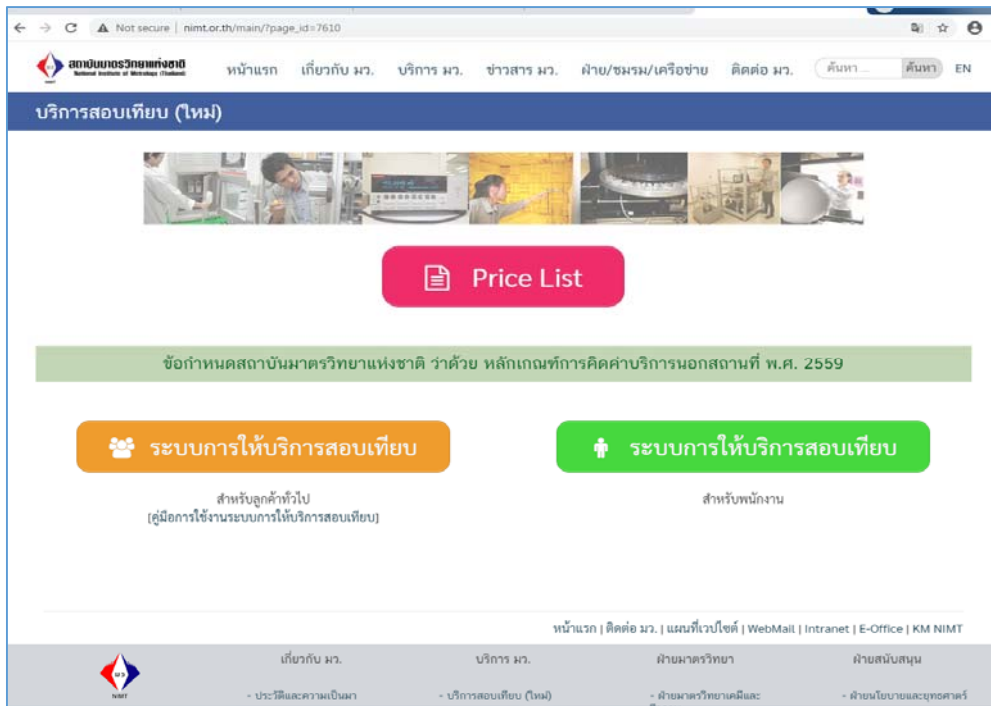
Not secure | nimt.or.th/main/?page_id=7610

สถาบันมาตรวิทยาแห่งชาติ National Institute of Metrology (Thailand)

หน้าแรก เกี่ยวกับ มว. บริการ มว. ข่าวสาร มว. ฝ่าย/ชมรม/เครือข่าย ติดต่อ มว.

ค้นหา... ค้นหา EN

บริการสอบเทียบ (ใหม่)

Price List

ข้อกำหนดสถาบันมาตรวิทยาแห่งชาติ ว่าด้วย หลักเกณฑ์การคิดค่าบริการนอกสถานที่ พ.ศ. 2559

ระบบการให้บริการสอบเทียบ

สำหรับลูกค้าทั่วไป
[คู่มือการใช้งานระบบการให้บริการสอบเทียบ]

ระบบการให้บริการสอบเทียบ

สำหรับพนักงาน

หน้าแรก | ติดต่อ มว. | แผนที่เวปไซต์ | WebMail | Intranet | E-Office | KM NIMT

NIMT

เกี่ยวกับ มว.
- ประวัติและความเป็นมา

บริการ มว.
- บริการสอบเทียบ (ใหม่)

ฝ่ายมาตรวิทยา
- ฝ่ายมาตรวิทยาเคมีและ

ฝ่ายสนับสนุน
- ฝ่ายนโยบายและยุทธศาสตร์